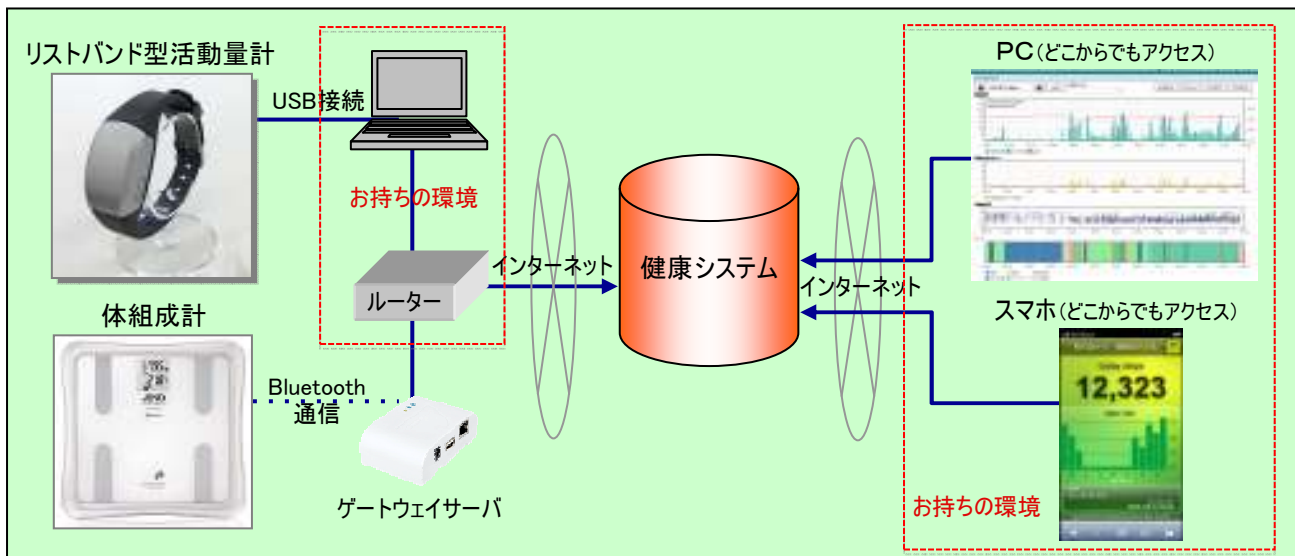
リストバンド型活動量計

USB接続

お持ちの環境

ルーター

インターネット

健康システム

インターネット

PC（どこからでもアクセス）

スマホ（どこからでもアクセス）

12,323

お持ちの環境

体組成計

Bluetooth
通信

ゲートウェイサーバ